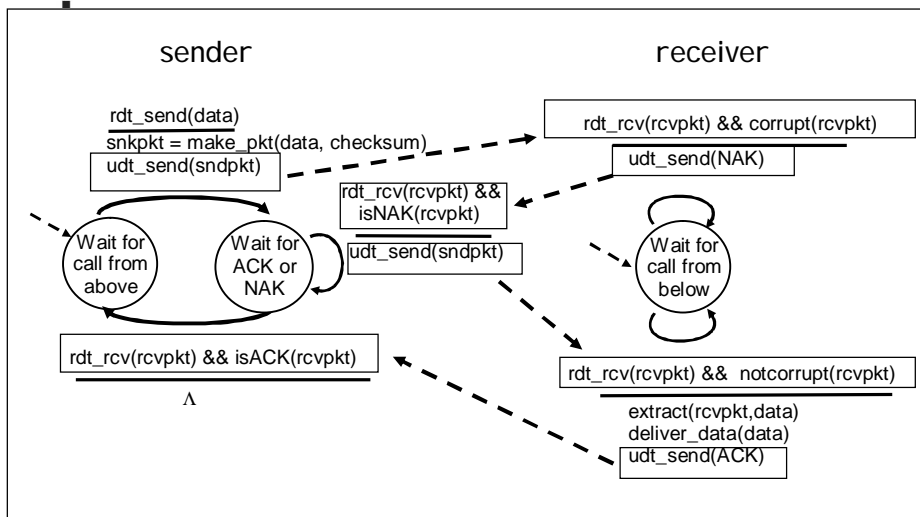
sender

receiver

rdt_send(data)
snkpkt = make_pkt(data, checksum)
udt_send(sndpkt)

rdt_rcv(rcvpkt) && corrupt(rcvpkt)
udt_send(NAK)

rdt_rcv(rcvpkt) && isNAK(rcvpkt)
udt_send(sndpkt)

Wait for call from above

Wait for ACK or NAK

Wait for call from below

rdt_rcv(rcvpkt) && isACK(rcvpkt)
Λ

rdt_rcv(rcvpkt) && notcorrupt(rcvpkt)
extract(rcvpkt,data)
deliver_data(data)
udt_send(ACK)